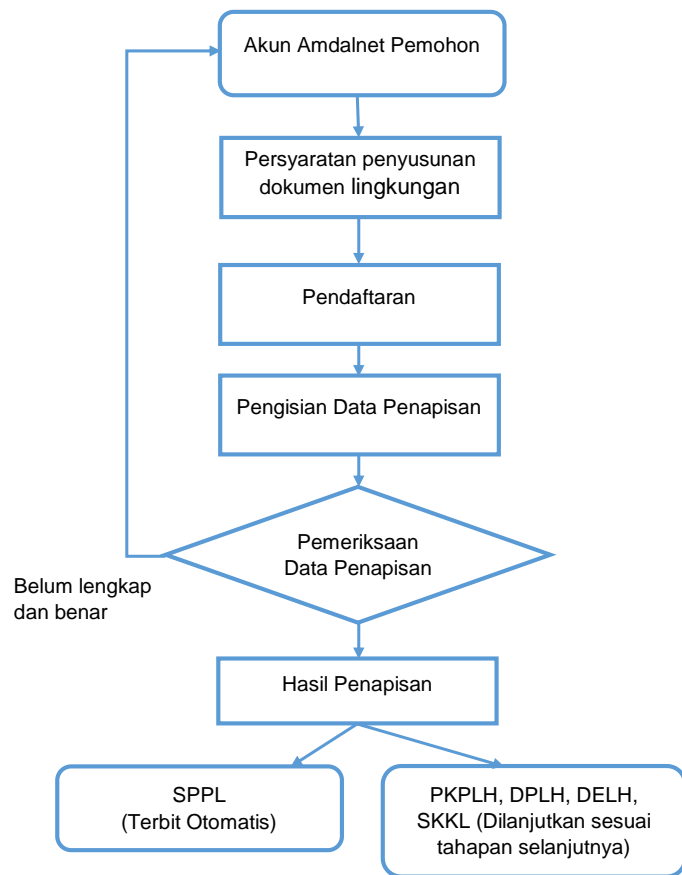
Akun Amdalnet Pemohon

Persyaratan penyusunan dokumen lingkungan

Pendaftaran

Pengisian Data Penapisan

Pemeriksaan Data Penapisan

Belum lengkap dan benar

Hasil Penapisan

SPPL (Terbit Otomatis)

PKPLH, DPLH, DELH, SKKL (Dilanjutkan sesuai tahapan selanjutnya)